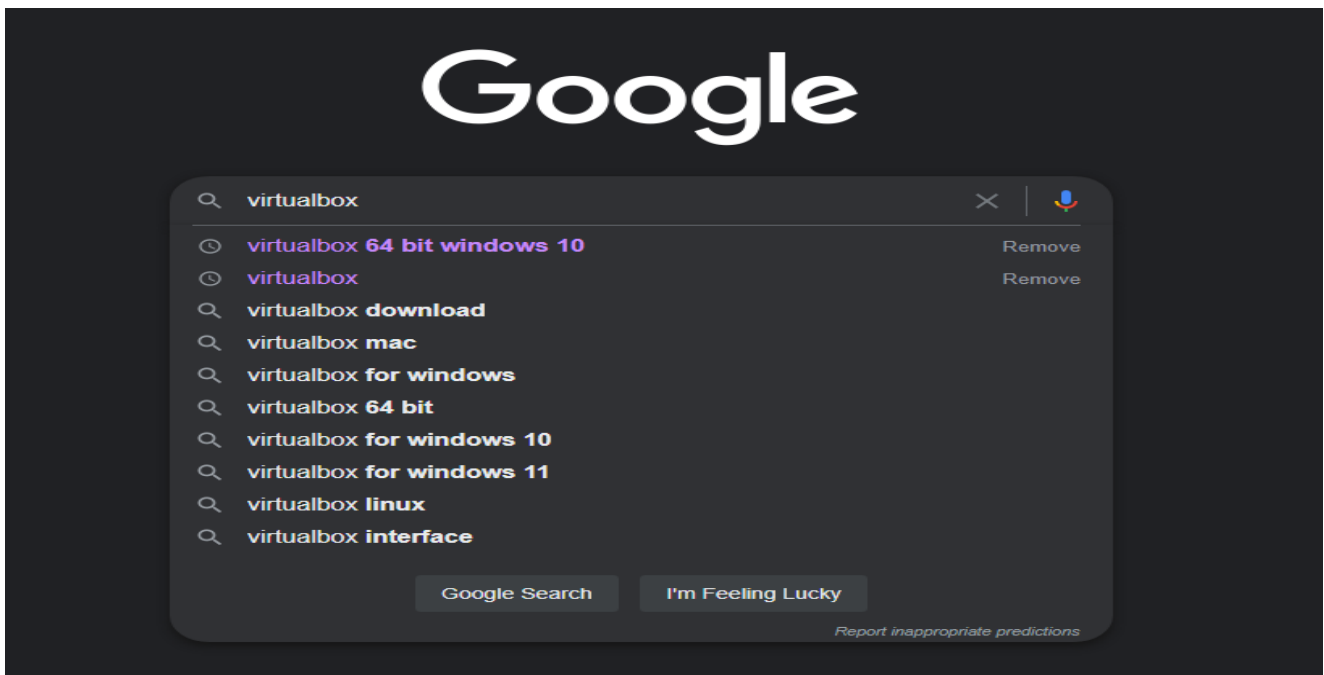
Google

virtualbox

virtualbox 64 bit windows 10 Remove

virtualbox Remove

virtualbox download

virtualbox mac

virtualbox for windows

virtualbox 64 bit

virtualbox for windows 10

virtualbox for windows 11

virtualbox linux

virtualbox interface

Google Search I'm Feeling Lucky

Report inappropriate predictions